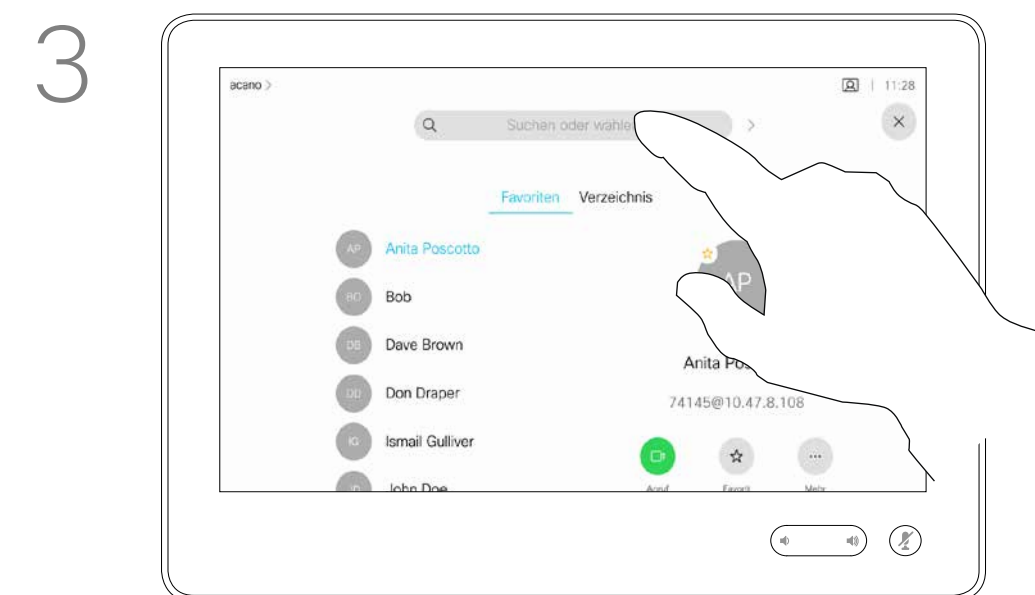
3

acano >

11:28

Suchen oder wähle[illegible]

Favoriten Verzeichnis

AP Anita Poscotto

BO Bob

DB Dave Brown

DD Don Draper

IG Ismail Gulliver

JD John Doe

AP

Anita Pos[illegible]

74145@10.47.8.108

Anruf

Favorit

Mehr